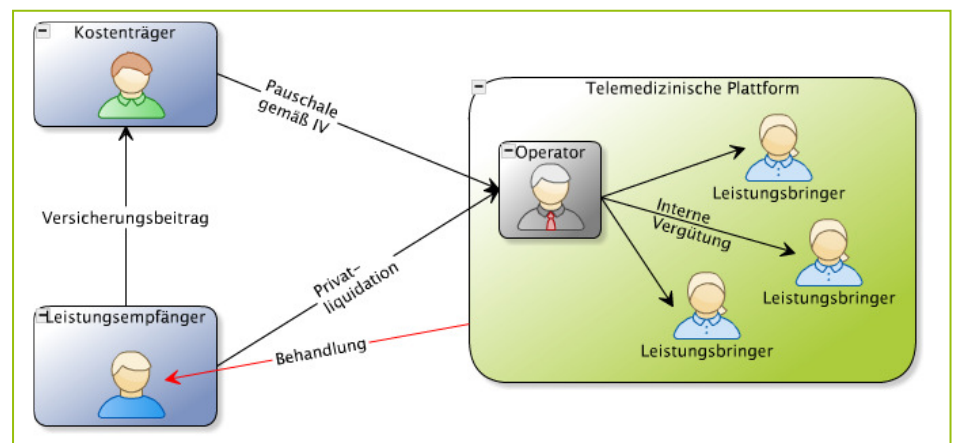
Kostenträger

Pauschale gemäß IV

Telemedizinische Plattform

Operator

Leistungsbringer

Interne Vergütung

Leistungsbringer

Leistungsbringer

Versicherungsbeitrag

Privatliquidation

Leistungsempfänger

Behandlung